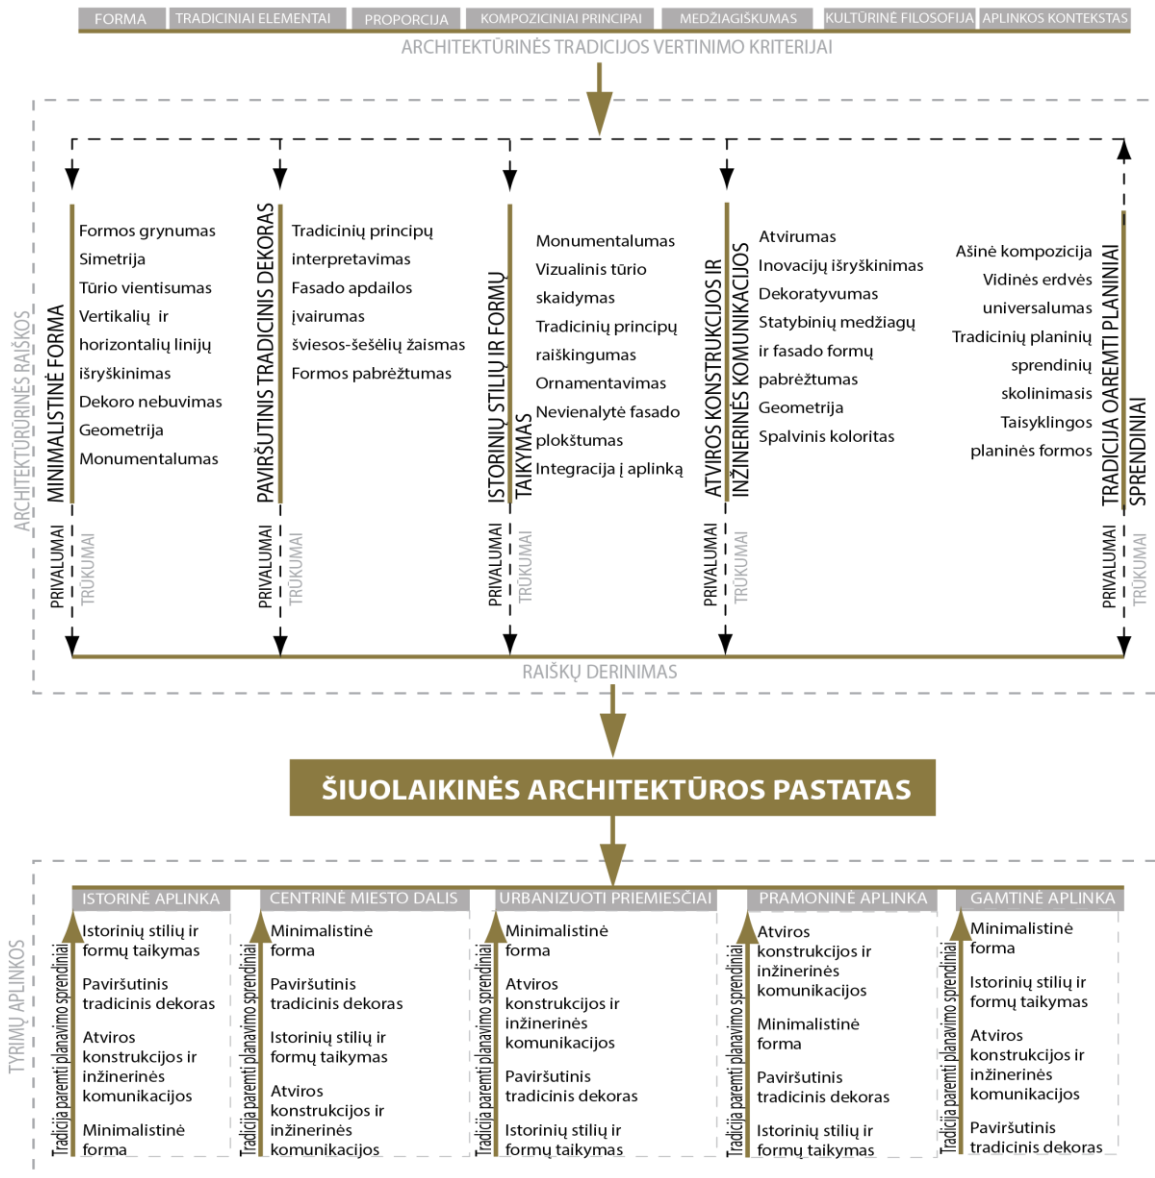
FORMA | TRADICINIAI ELEMENTAI | PROPORCIJA | KOMPOZICINIAI PRINCIPAI | MEDŽIAGIŠKUMAS | KULTŪRINĖ FILOSOFIJA | APLINKOS KONTEKSTAS

ARCHITEKTŪRINĖS TRADICIJOS VERTINIMO KRITERIJAI

ARCHITEKTŪRINĖS RAIŠKOS

MINIMALISTINĖ FORMA

Formos grynumas
Simetrija
Tūrio vientisumas
Vertikalių ir horizontalių linijų išryškinimas
Dekoro nebuvimas
Geometrija
Monumentalumas

PRIVALUMAI
TRŪKUMAI

PAVIRŠUTINIS TRADICINIS DEKORAS

Tradicinių principų interpretavimas
Fasado apdailos įvairumas
šviesos-šešėlių žaismas
Formos pabrėžtumas

PRIVALUMAI
TRŪKUMAI

ISTORINIŲ STILIŲ IR FORMŲ TAIKYMAS

Monumentalumas
Vizualinis tūrio skaidymas
Tradicinių principų raiškingumas
Ornamentavimas
Nevienalytė fasado plokštumas
Integracija į aplinką

PRIVALUMAI
TRŪKUMAI

ATVIROS KONSTRUKCIJOS IR INŽINERINĖS KOMUNIKACIJOS

Atvirumas
Inovacijų išryškinimas
Dekoratyvumas
Statybinių medžiagų ir fasado formų pabrėžtumas
Geometrija
Spalvinis koloritas

PRIVALUMAI
TRŪKUMAI

TRADICIJA OAREMTI PLANINIAI SPRENDINIAI

Ašinė kompozicija
Vidinės erdvės universalumas
Tradicinių planinių sprendinių skolinimasis
Taisyklingos planinės formos

PRIVALUMAI
TRŪKUMAI

RAIŠKŲ DERINIMAS

ŠIUOLAIKINĖS ARCHITEKTŪROS PASTATAS

TYRIMŲ APLINKOS

ISTORINĖ APLINKA
Tradicija paremti planavimo sprendiniai
Istorinių stilių ir formų taikymas
Paviršutinis tradicinis dekoras
Atviros konstrukcijos ir inžinerinės komunikacijos
Minimalistinė forma

CENTRINĖ MIESTO DALIS
Tradicija paremti planavimo sprendiniai
Minimalistinė forma
Paviršutinis tradicinis dekoras
Istorinių stilių ir formų taikymas
Atviros konstrukcijos ir inžinerinės komunikacijos

URBANIZUOTI PRIEMIESČIAI
Tradicija paremti planavimo sprendiniai
Minimalistinė forma
Atviros konstrukcijos ir inžinerinės komunikacijos
Paviršutinis tradicinis dekoras
Istorinių stilių ir formų taikymas

PRAMONINĖ APLINKA
Tradicija paremti planavimo sprendiniai
Atviros konstrukcijos ir inžinerinės komunikacijos
Minimalistinė forma
Paviršutinis tradicinis dekoras
Istorinių stilių ir formų taikymas

GAMTINĖ APLINKA
Tradicija paremti planavimo sprendiniai
Minimalistinė forma
Istorinių stilių ir formų taikymas
Atviros konstrukcijos ir inžinerinės komunikacijos
Paviršutinis tradicinis dekoras